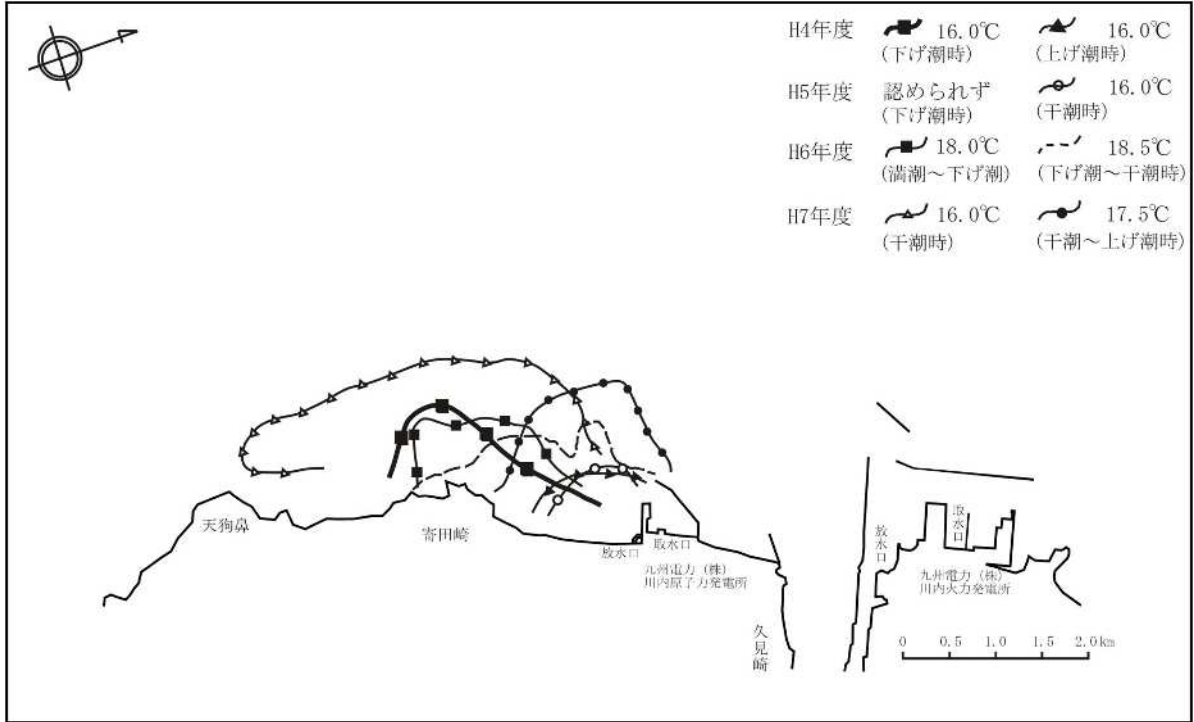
H4年度 16.0℃ (下げ潮時) 16.0℃ (上げ潮時)

H5年度 認められず (下げ潮時) 16.0℃ (干潮時)

H6年度 18.0℃ (満潮～下げ潮) 18.5℃ (下げ潮～干潮時)

H7年度 16.0℃ (干潮時) 17.5℃ (干潮～上げ潮時)

天狗鼻

寄田崎

放水口

取水口

九州電力（株）
川内原子力発電所

久見崎

放水口

取水口

九州電力（株）
川内火力発電所

0 0.5 1.0 1.5 2.0km